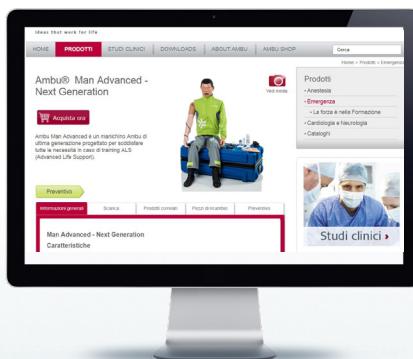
Ideas that work for life

HOME | PRODOTTI | STUDI CLINICI | DOWNLOADS | ABOUT AMBU | AMBU SHOP

Cerca

Home > Prodotti > Emergenza

Ambu® Man Advanced - Next Generation

Vedi media

Acquista ora

Ambu Man Advanced è un manichino Ambu di ultima generazione progettato per soddisfare tutte le necessità in caso di training ALS (Advanced Life Support).

Preventivo

Informazioni generali | Scarica | Prodotti correlati | Pezzi di ricambio | Preventivo

Man Advanced - Next Generation

Caratteristiche

Prodotti
• Anestesia
• Emergenza
– La forza è nella Formazione
• Cardiologia e Neurologia
• Cataloghi

Studi clinici